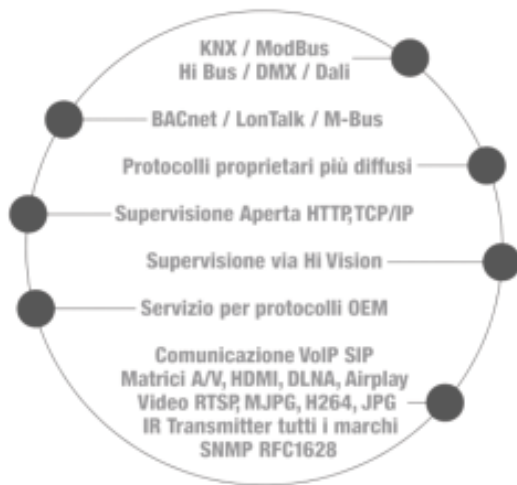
KNX / ModBus
Hi Bus / DMX / Dali

BACnet / LonTalk / M-Bus

Protocolli proprietari più diffusi

Supervisione Aperta HTTP,TCP/IP

Supervisione via Hi Vision

Servizio per protocolli OEM

Comunicazione VoIP SIP
Matrici A/V, HDMI, DLNA, Airplay
Video RTSP, MJPG, H264, JPG
IR Transmitter tutti i marchi
SNMP RFC1628